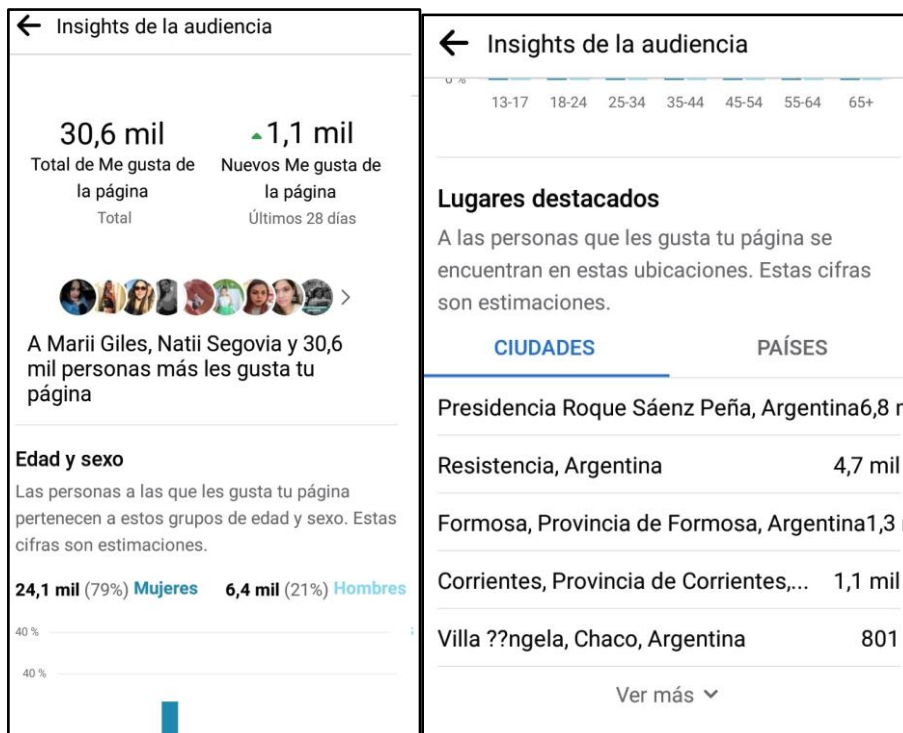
← Insights de la audiencia

30,6 mil
Total de Me gusta de la página
Total

1,1 mil
Nuevos Me gusta de la página
Últimos 28 días

A Marii Giles, Natii Segovia y 30,6 mil personas más les gusta tu página

Edad y sexo
Las personas a las que les gusta tu página pertenecen a estos grupos de edad y sexo. Estas cifras son estimaciones.

24,1 mil (79%) Mujeres 6,4 mil (21%) Hombres

40 %
40 %

← Insights de la audiencia

0 %
13-17 18-24 25-34 35-44 45-54 55-64 65+

Lugares destacados
A las personas que les gusta tu página se encuentran en estas ubicaciones. Estas cifras son estimaciones.

CIUDADES PAÍSES

| | |
|---|---|
| Presidencia Roque Sáenz Peña, Argentina | 6,8 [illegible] |
| Resistencia, Argentina | 4,7 mil |
| Formosa, Provincia de Formosa, Argentina | 1,3 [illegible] |
| Corrientes, Provincia de Corrientes,... | 1,1 mil |
| Villa ??ngela, Chaco, Argentina | 801 |

Ver más